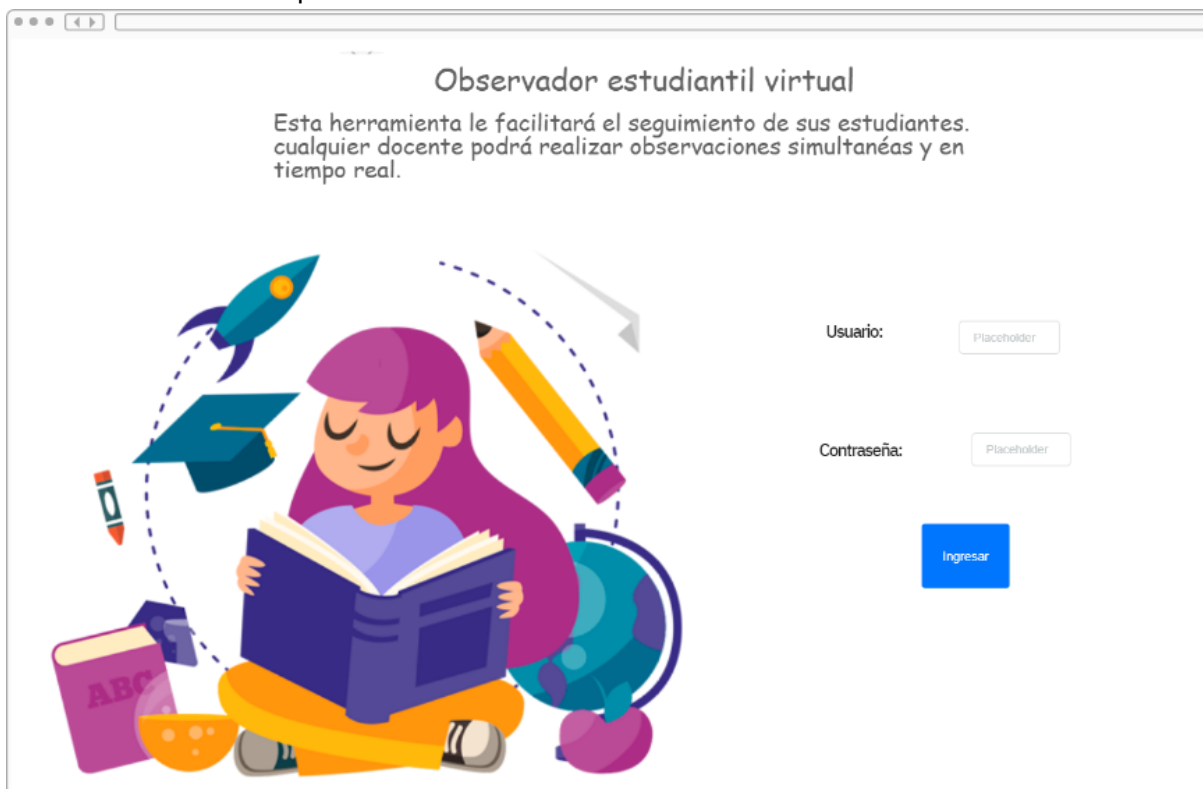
Observador estudiantil virtual

Esta herramienta le facilitará el seguimiento de sus estudiantes. cualquier docente podrá realizar observaciones simultanéas y en tiempo real.

Usuario: Placeholder

Contraseña: Placeholder

Ingresar

ABC